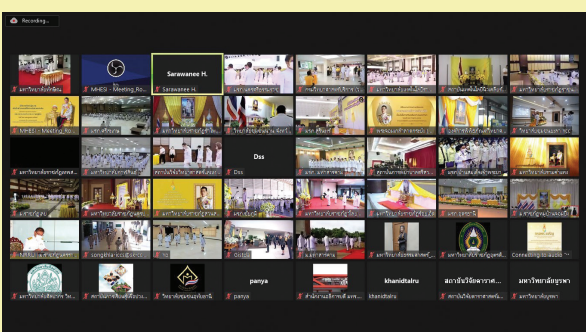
Recording...

มหาวิทยาลัยเทคโนโลยี

MHES - Meeting_Ro...

Sarawanee H.

Sarawanee H.

MHES - Meeting_Ro...

Dss

Dss

panya

panya

khanidtalru

khanidtalru

สถาบันวิจัยดาราศาสตร์

มหาวิทยาลัยบูรพา

มหาวิทยาลัยบูรพา

Consulting